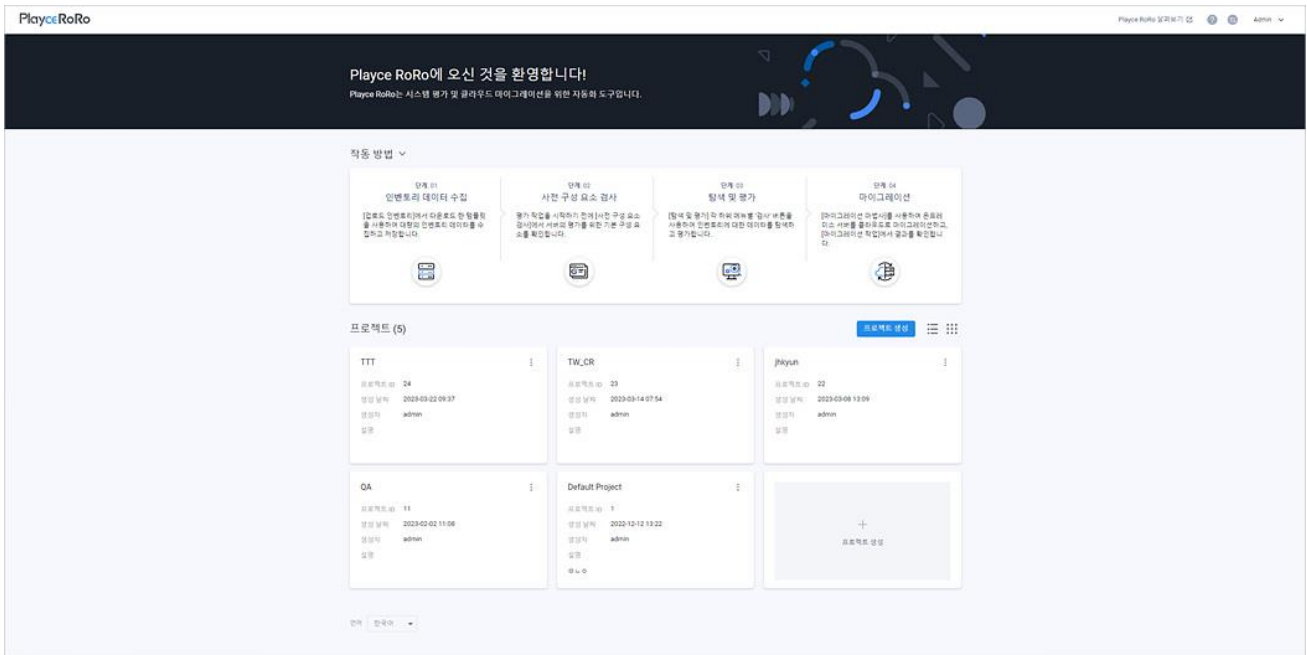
PlayceRoRo

Playce RoRo 알아보기 Admin

Playce RoRo에 오신 것을 환영합니다!

Playce RoRo는 시스템 평가 및 클라우드 마이그레이션을 위한 자동화 도구입니다.

작동 방법

단계 01
인벤토리 데이터 수집
[검토도 인벤토리]에서 다운로드 한 템플릿을 사용하여 대량의 인벤토리 데이터를 수집하고 저장합니다.

단계 02
사전 구성 요소 검사
평가 작업을 시작하기 전에 [사전 구성 요소 검사]에서 서버의 평가를 위한 기본 구성 요소를 확인합니다.

단계 03
탐색 및 평가
[탐색 및 평가] 각 하위 메뉴를 '검사' 버튼을 사용하여 인벤토리에 대한 데이터를 탐색하고 평가합니다.

단계 04
마이그레이션
[마이그레이션 마법사]를 사용하여 온프레미스 서버를 클라우드로 마이그레이션하고, [마이그레이션 작업]에서 결과를 확인합니다.

프로젝트 (5)

프로젝트 생성

TTT
프로젝트 ID 24
생성 날짜 2023-03-22 09:37
생성자 admin
설명

TW_CR
프로젝트 ID 23
생성 날짜 2023-03-14 07:54
생성자 admin
설명

jhkyun
프로젝트 ID 22
생성 날짜 2023-03-08 13:09
생성자 admin
설명

QA
프로젝트 ID 11
생성 날짜 2023-02-02 11:08
생성자 admin
설명

Default Project
프로젝트 ID 1
생성 날짜 2022-12-12 13:22
생성자 admin
설명
ㅁㄴㅇ

+
프로젝트 생성

언어 한국어